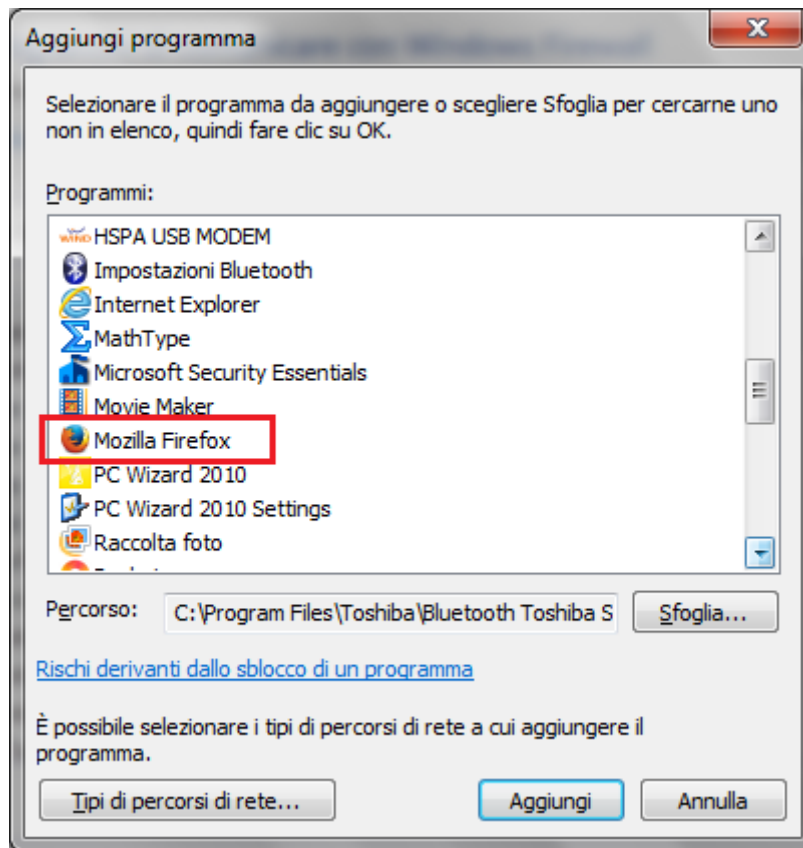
Aggiungi programma

Selezionare il programma da aggiungere o scegliere Sfoglia per cercarne uno non in elenco, quindi fare clic su OK.

Programmi:

HSPA USB MODEM
Impostazioni Bluetooth
Internet Explorer
MathType
Microsoft Security Essentials
Movie Maker
Mozilla Firefox
PC Wizard 2010
PC Wizard 2010 Settings
Raccolta foto
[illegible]

Percorso: C:\Program Files\Toshiba\Bluetooth Toshiba S Sfoglia...

Rischi derivanti dallo sblocco di un programma

È possibile selezionare i tipi di percorsi di rete a cui aggiungere il programma.

Tipi di percorsi di rete... Aggiungi Annulla